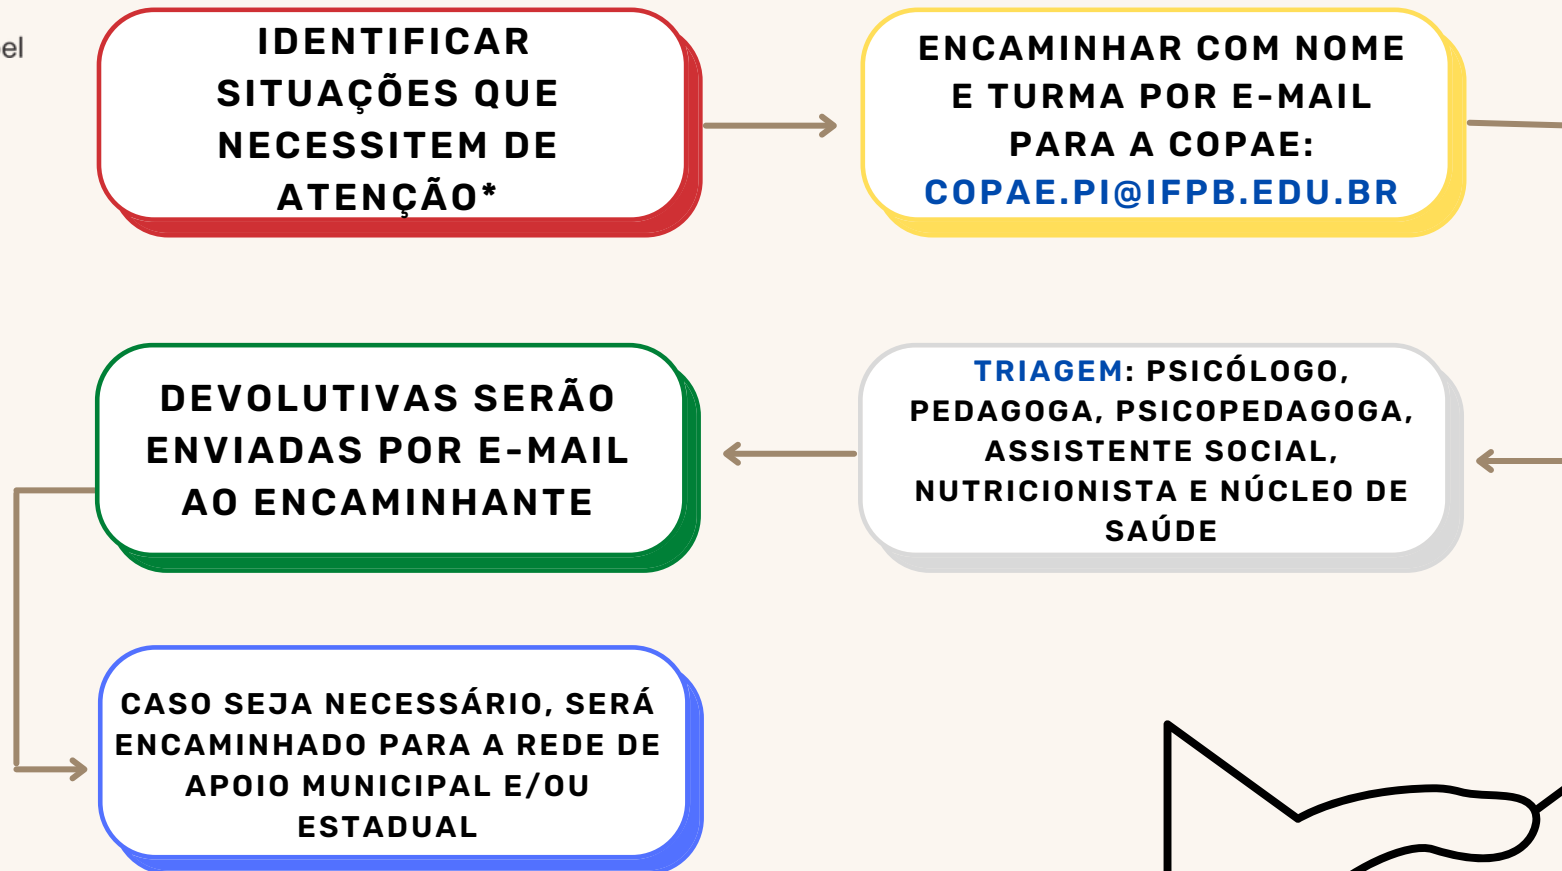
el

IDENTIFICAR SITUAÇÕES QUE NECESSITEM DE ATENÇÃO*

ENCAMINHAR COM NOME E TURMA POR E-MAIL PARA A COPAE: COPAE.PI@IFPB.EDU.BR

TRIAGEM: PSICÓLOGO, PEDAGOGA, PSICOPEDAGOGA, ASSISTENTE SOCIAL, NUTRICIONISTA E NÚCLEO DE SAÚDE

DEVOLUTIVAS SERÃO ENVIADAS POR E-MAIL AO ENCAMINHANTE

CASO SEJA NECESSÁRIO, SERÁ ENCAMINHADO PARA A REDE DE APOIO MUNICIPAL E/OU ESTADUAL